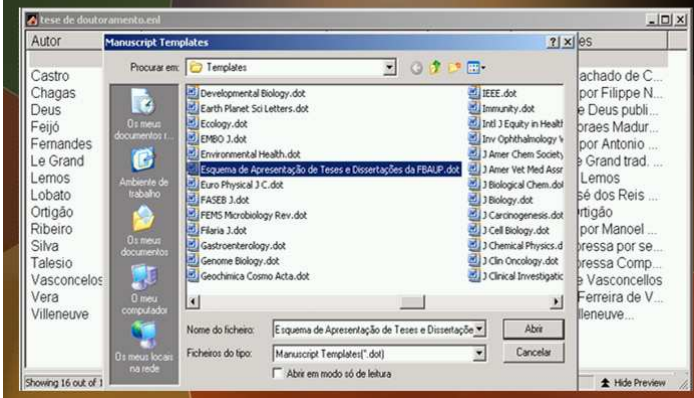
tese de doutoramento.enl

Autor
Castro
Chagas
Deus
Feijó
Fernandes
Le Grand
Lemos
Lobato
Ortigão
Ribeiro
Silva
Talesio
Vasconcelos
Vera
Villeneuve

Showing 16 out of 1

es
achado de C...
por Filippe N...
e Deus publi...
oraes Madur...
por Antonio ...
e Grand trad. ...
Lemos
sé dos Reis ...
rtigão
por Manoel ...
pressa por se...
pressa Comp...
e Vasconcellos
Ferreira de V...
lleneuve...

Hide Preview

Manuscript Templates
? X

Procurar em: Templates

Os meus documentos r...
Ambiente de trabalho
Os meus documentos
O meu computador
Os meus locais na rede

Developmental Biology.dot
Earth Planet Sci Letters.dot
Ecology.dot
EMBO J.dot
Environmental Health.dot
Esquema de Apresentação de Teses e Dissertações da FBAUP.dot
Euro Physical J C.dot
FASEB J.dot
FEMS Microbiology Rev.dot
Filaria J.dot
Gastroenterology.dot
Genome Biology.dot
Geochimica Cosmo Acta.dot

IEEE.dot
Immunity.dot
Intl J Equity in Health
Inv Ophthalmology V
J Amer Chem Society
J Amer Vet Med Assn
J Biological Chem.dot
J Biology.dot
J Carcinogenesis.dot
J Cell Biology.dot
J Chemical Physics.d
J Clin Oncology.dot
J Clinical Investigatic

Nome do ficheiro: Esquema de Apresentação de Teses e Dissertaçõe
Abrir
Ficheiros do tipo: Manuscript Templates(*.dot)
Cancelar
Abrir em modo só de leitura